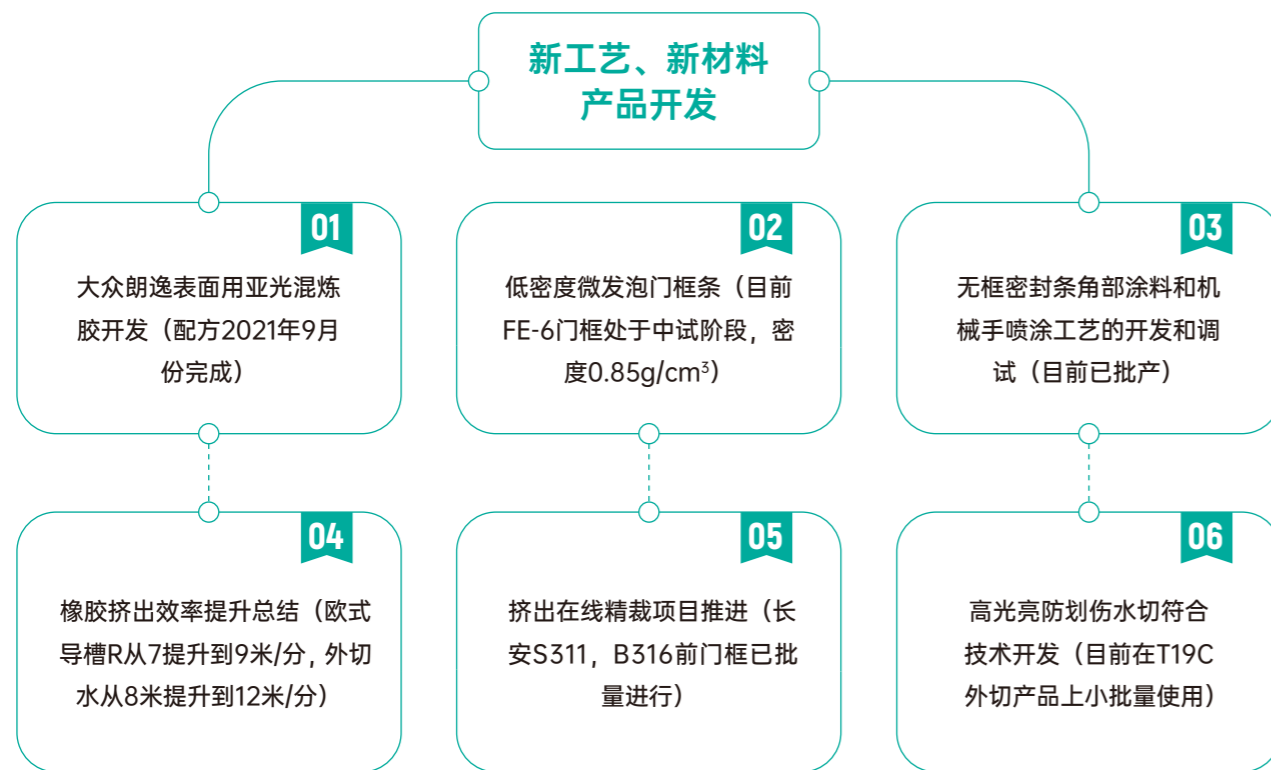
新工艺、新材料产品开发

01
大众朗逸表面用亚光混炼胶开发（配方2021年9月份完成）

02
低密度微发泡门框条（目前FE-6门框处于中试阶段，密度0.85g/cm$^3$）

03
无框密封条角部涂料和机械手喷涂工艺的开发和调试（目前已批产）

04
橡胶挤出效率提升总结（欧式导槽R从7提升到9米/分，外切水从8米提升到12米/分）

05
挤出在线精裁项目推进（长安S311，B316前门框已批量进行）

06
高光亮防划伤水切符合技术开发（目前在T19C外切产品上小批量使用）